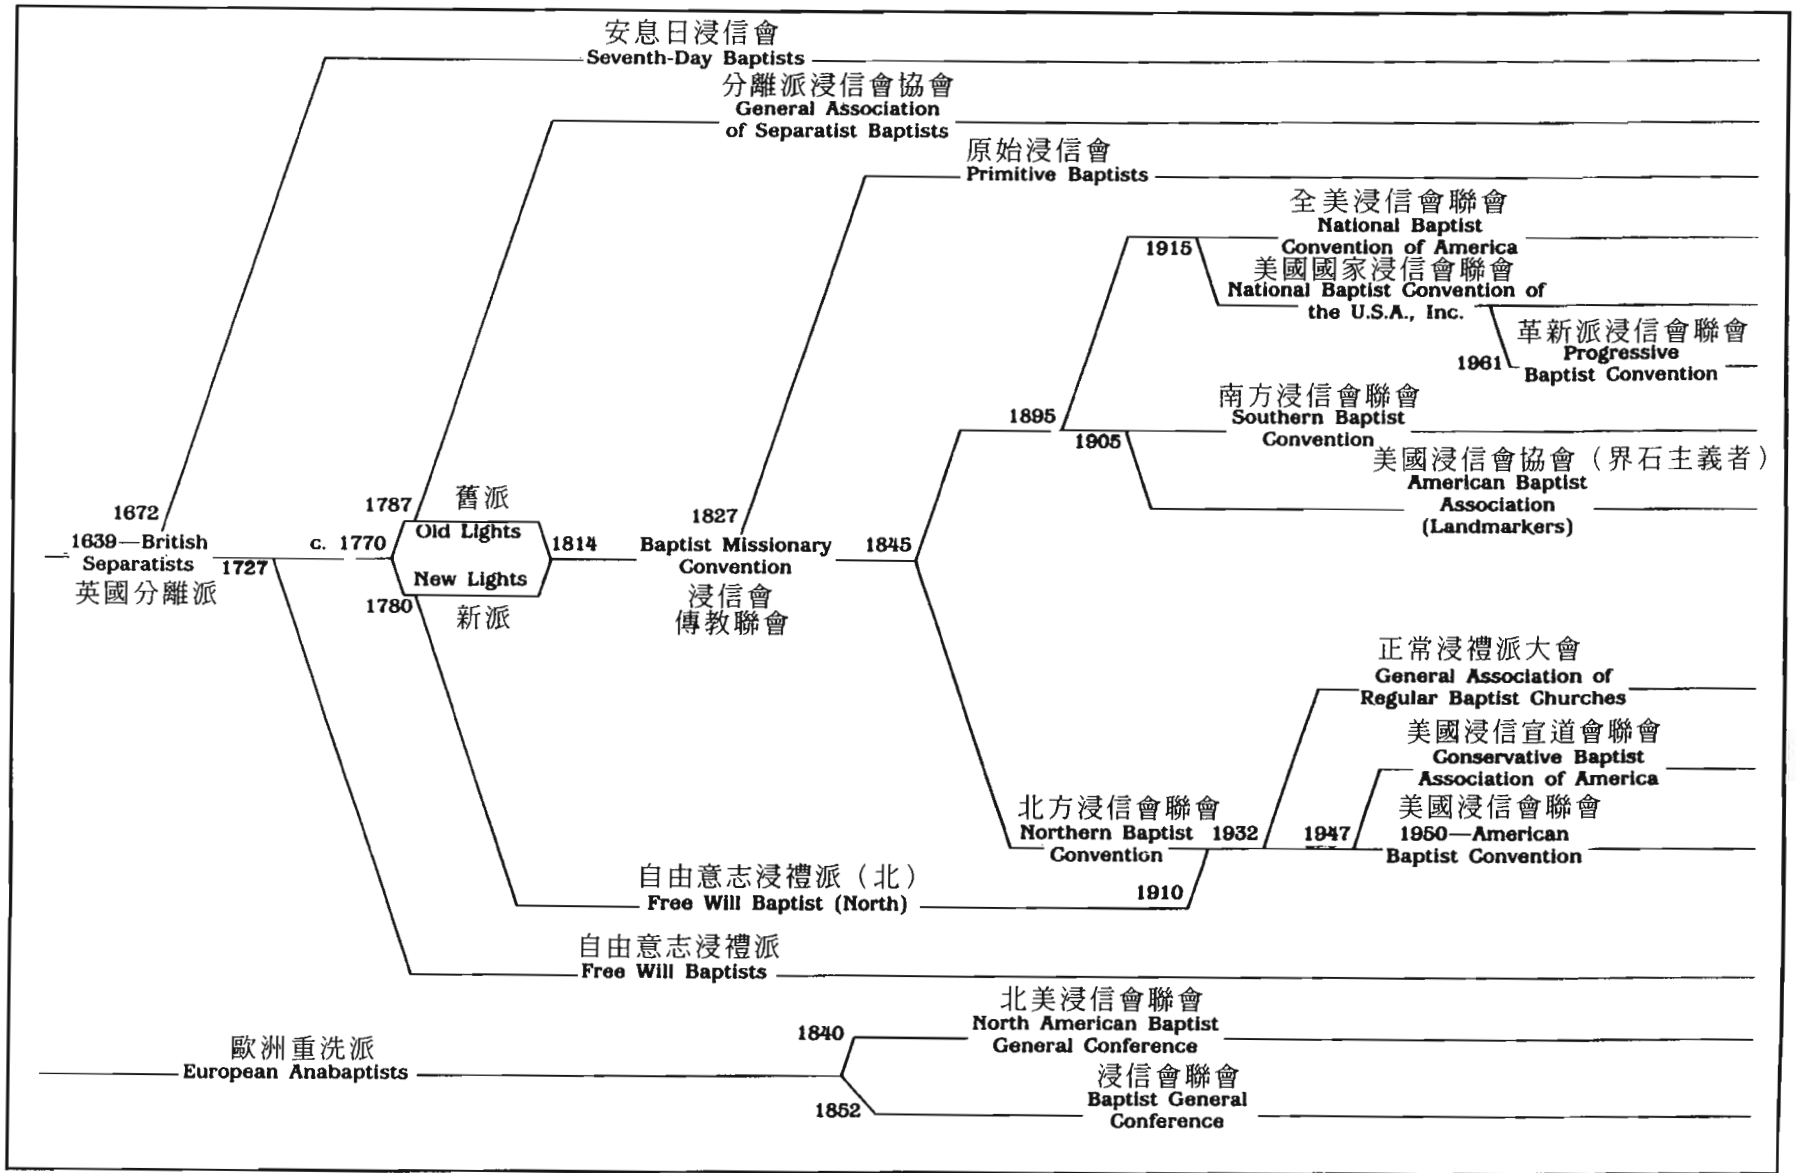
安息日浸信會
Seventh-Day Baptists

分離派浸信會協會
General Association of Separatist Baptists

原始浸信會
Primitive Baptists

全美浸信會聯會
National Baptist Convention of America

1915

美國國家浸信會聯會
National Baptist Convention of the U.S.A., Inc.

革新派浸信會聯會
Progressive Baptist Convention

1961

1895

南方浸信會聯會
Southern Baptist Convention

1905

美國浸信會協會（界石主義者）
American Baptist Association (Landmarkers)

1672

1787

舊派

Old Lights

New Lights

新派

1827

1639—British Separatists
英國分離派

1727

c. 1770

1814

Baptist Missionary Convention
浸信會
傳教聯會

1845

1780

正常浸禮派大會
General Association of Regular Baptist Churches

美國浸信宣道會聯會
Conservative Baptist Association of America

美國浸信會聯會
1950—American Baptist Convention

北方浸信會聯會
Northern Baptist Convention

1932

1947

自由意志浸禮派（北）
Free Will Baptist (North)

1910

自由意志浸禮派
Free Will Baptists

北美浸信會聯會
North American Baptist General Conference

1840

歐洲重洗派
European Anabaptists

浸信會聯會
Baptist General Conference

1852